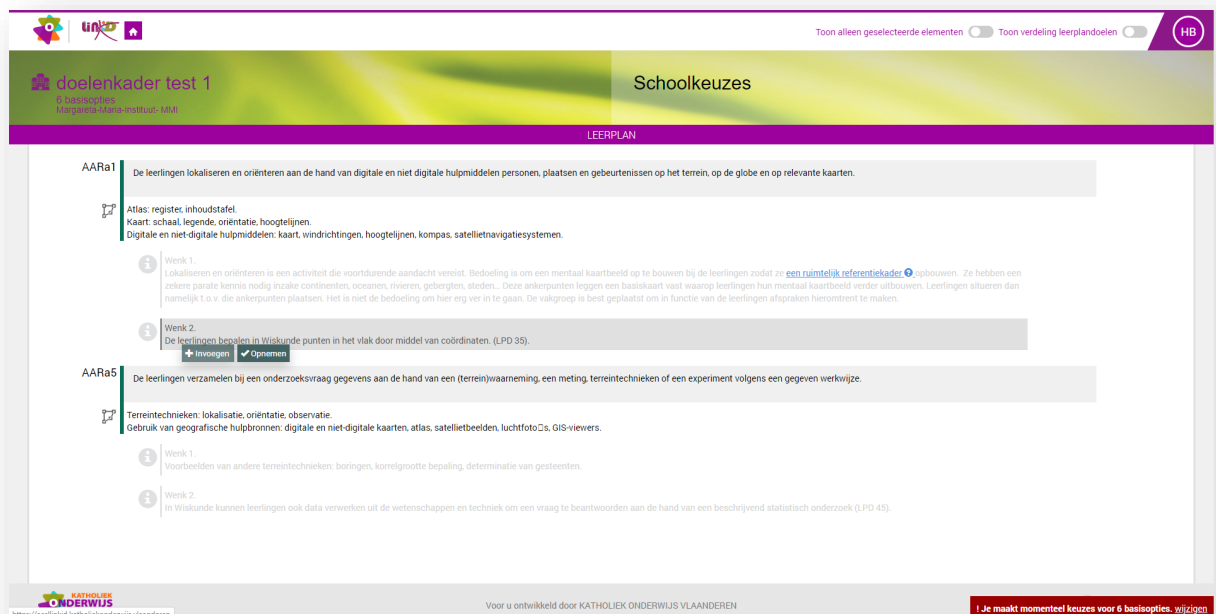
LiNKD

Toon alleen geselecteerde elementen Toon verdeling leerplandoelen HB

doelenkader test 1
6 basisopties
Margareta-Maria-Instituut- MMI

Schoolkeuzes

LEERPLAN

AARa1 De leerlingen lokaliseren en oriënteren aan de hand van digitale en niet digitale hulpmiddelen personen, plaatsen en gebeurtenissen op het terrein, op de globe en op relevante kaarten.

Atlas: register, inhoudstafel.
Kaart: schaal, legende, oriëntatie, hoogtelijnen.
Digitale en niet-digitale hulpmiddelen: kaart, windrichtingen, hoogtelijnen, kompas, satellietnavigatiesystemen.

Wenk 1.
Lokaliseren en oriënteren is een activiteit die voortdurende aandacht vereist. Bedoeling is om een mentaal kaartbeeld op te bouwen bij de leerlingen zodat ze een ruimtelijk referentiekader opbouwen. Ze hebben een zekere parate kennis nodig inzake continenten, oceanen, rivieren, gebergten, steden... Deze ankerpunten leggen een basiskaart vast waarop leerlingen hun mentaal kaartbeeld verder uitbouwen. Leerlingen situeren dan namelijk t.o.v. die ankerpunten plaatsen. Het is niet de bedoeling om hier erg ver in te gaan. De vakgroep is best geplaatst om in functie van de leerlingen afspraken hieromtrent te maken.

Wenk 2.
De leerlingen bepalen in Wiskunde punten in het vlak door middel van coördinaten. (LPD 35).
Invoegen Opnemen

AARa5 De leerlingen verzamelen bij een onderzoeksvraag gegevens aan de hand van een (terrein)waarneming, een meting, terreintechnieken of een experiment volgens een gegeven werkwijze.

Terreintechnieken: lokalisatie, oriëntatie, observatie.
Gebruik van geografische hulpbronnen: digitale en niet-digitale kaarten, atlas, satellietbeelden, luchtfoto□s, GIS-viewers.

Wenk 1.
Voorbeelden van andere terreintechnieken: boringen, korrelgrootte bepaling, determinatie van gesteenten.

Wenk 2.
In Wiskunde kunnen leerlingen ook data verwerken uit de wetenschappen en techniek om een vraag te beantwoorden aan de hand van een beschrijvend statistisch onderzoek (LPD 45).

KATHOLIEK ONDERWIJS
https://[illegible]

Voor u ontwikkeld door KATHOLIEK ONDERWIJS VLAANDEREN

! Je maakt momenteel keuzes voor 6 basisopties. wijzigen